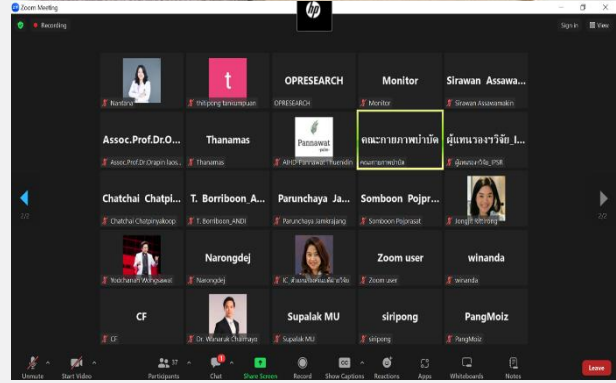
Zoom Meeting
Recording
Sign in View
hp

Nantina
t
thitipong tanisampuan
OPRESEARCH
OPRESEARCH
Monitor
Monitor
Sirawan Assawa...
Sirawan Assawamakin

Assoc.Prof.Dr.O...
Assoc.Prof.Dr.Orapin laos...
Thanamas
Thanamas
Pannawat
ANID-Pannawat Thueindin
คณะกายภาพบำบัด
คณะกายภาพบำบัด
ผู้แทนรองรวิจัย_I...
ผู้แทนรองวิจัย_PSR

Chatchai Chatpi...
Chatchai Chatpinyakoop
T. Borriboon_A...
T. Borriboon_ANDI
Parunchaya Ja...
Parunchaya Jamkrajang
Somboon Pojpr...
Somboon Pojprasat
Jongjit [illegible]

Yodchanan Wongsawat
Narongdej
Narongdej
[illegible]
Zoom user
Zoom user
winanda
winanda

CF
CF
Dr. Wanarat Chamnaya
Supalak MU
Supalak MU
siripong
siripong
PangMoiz
PangMoiz

2/2
2/2

Unmute Start Video Participants 37 Chat Share Screen Record Show Captions Reactions Apps Whiteboards Notes Leave